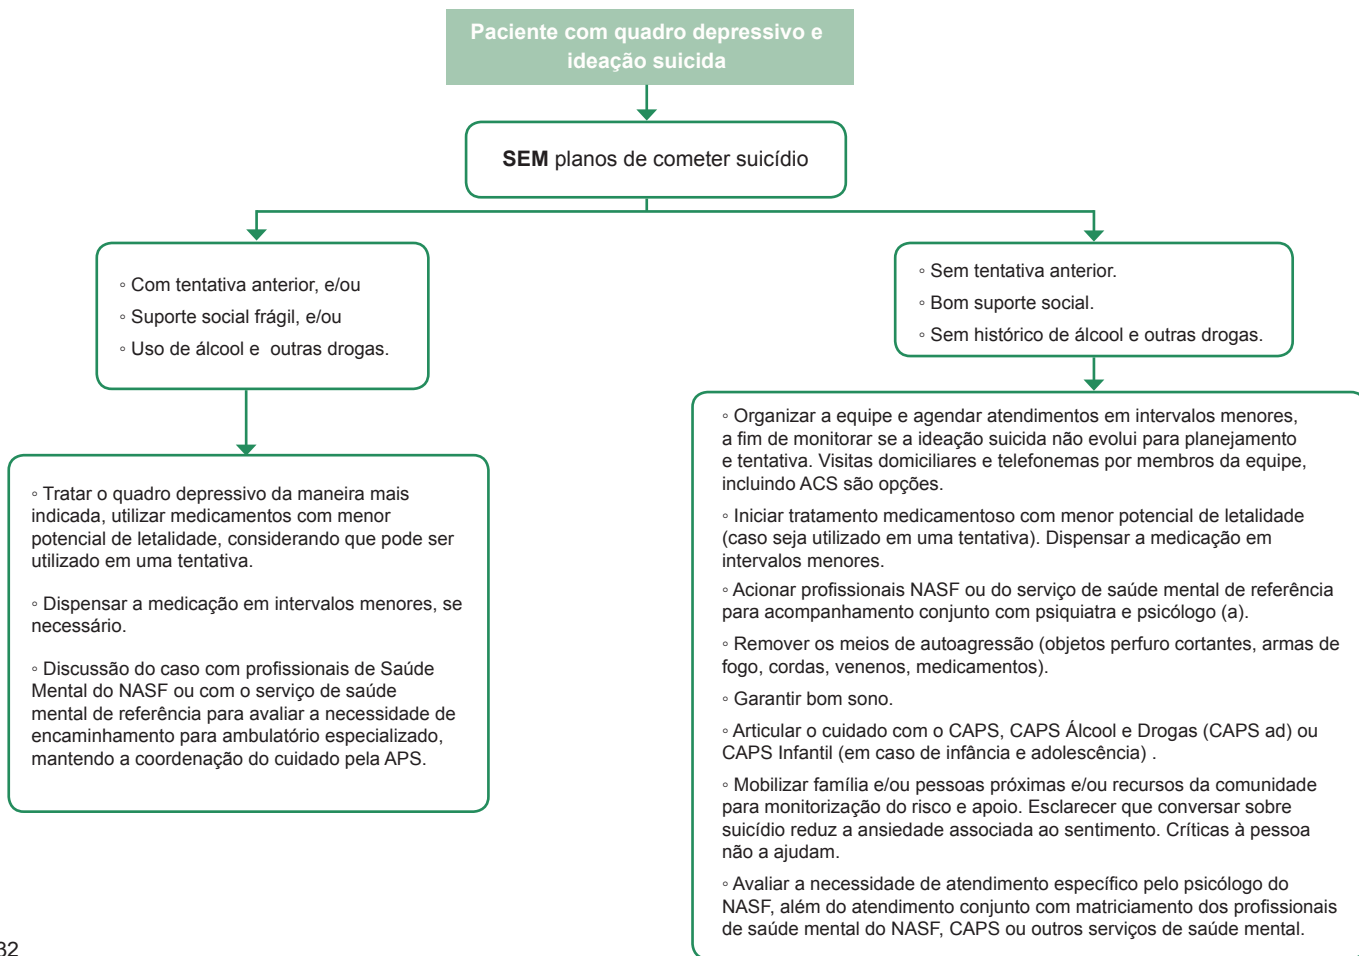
Paciente com quadro depressivo e ideação suicida

**SEM** planos de cometer suicídio

◦ Com tentativa anterior, e/ou
◦ Suporte social frágil, e/ou
◦ Uso de álcool e  outras drogas.

◦ Sem tentativa anterior.
◦ Bom suporte social.
◦ Sem histórico de álcool e outras drogas.

◦ Tratar o quadro depressivo da maneira mais indicada, utilizar medicamentos com menor potencial de letalidade, considerando que pode ser utilizado em uma tentativa.

◦ Dispensar a medicação em intervalos menores, se necessário.

◦ Discussão do caso com profissionais de Saúde Mental do NASF ou com o serviço de saúde mental de referência para avaliar a necessidade de encaminhamento para ambulatório especializado, mantendo a coordenação do cuidado pela APS.

◦ Organizar a equipe e agendar atendimentos em intervalos menores, a fim de monitorar se a ideação suicida não evolui para planejamento e tentativa. Visitas domiciliares e telefonemas por membros da equipe, incluindo ACS são opções.

◦ Iniciar tratamento medicamentoso com menor potencial de letalidade (caso seja utilizado em uma tentativa). Dispensar a medicação em intervalos menores.

◦ Acionar profissionais NASF ou do serviço de saúde mental de referência para acompanhamento conjunto com psiquiatra e psicólogo (a).

◦ Remover os meios de autoagressão (objetos perfuro cortantes, armas de fogo, cordas, venenos, medicamentos).

◦ Garantir bom sono.

◦ Articular o cuidado com o CAPS, CAPS Álcool e Drogas (CAPS ad) ou CAPS Infantil (em caso de infância e adolescência) .

◦ Mobilizar família e/ou pessoas próximas e/ou recursos da comunidade para monitorização do risco e apoio. Esclarecer que conversar sobre suicídio reduz a ansiedade associada ao sentimento. Críticas à pessoa não a ajudam.

◦ Avaliar a necessidade de atendimento específico pelo psicólogo do NASF, além do atendimento conjunto com matriciamento dos profissionais de saúde mental do NASF, CAPS ou outros serviços de saúde mental.

32